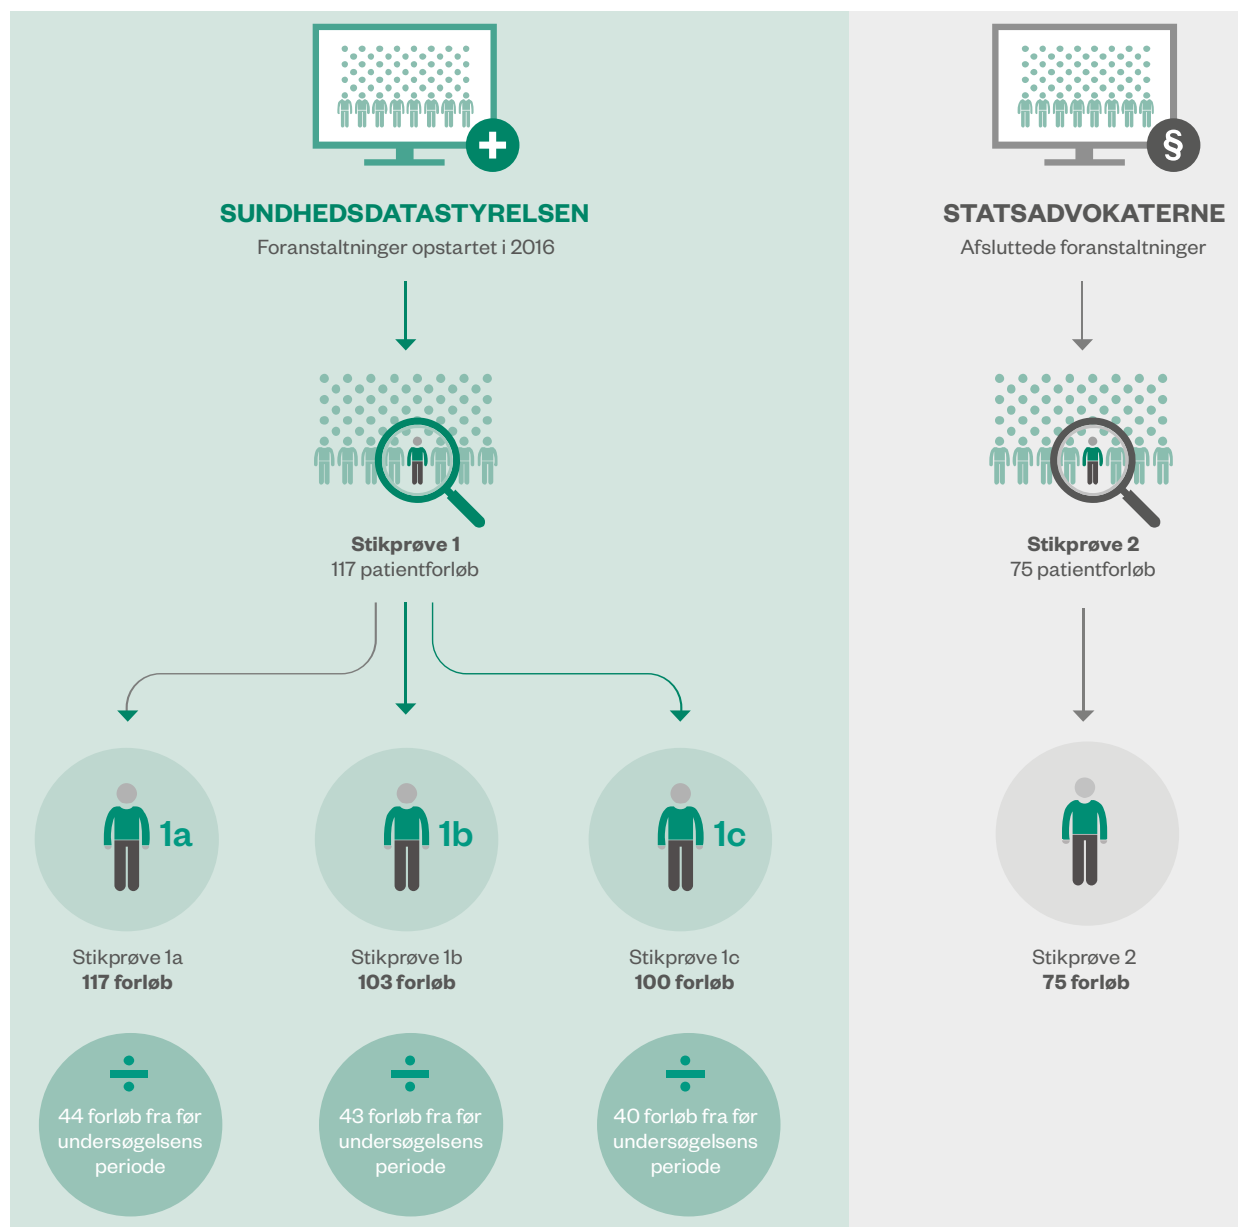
SUNDHEDSDATASTYRELSEN
Foranstaltninger opstartet i 2016

Stikprøve 1
117 patientforløb

1a

1b

1c

Stikprøve 1a
117 forløb

Stikprøve 1b
103 forløb

Stikprøve 1c
100 forløb

÷
44 forløb fra før undersøgelsens periode

÷
43 forløb fra før undersøgelsens periode

÷
40 forløb fra før undersøgelsens periode

§

STATSADVOKATERNE
Afsluttede foranstaltninger

Stikprøve 2
75 patientforløb

Stikprøve 2
75 forløb